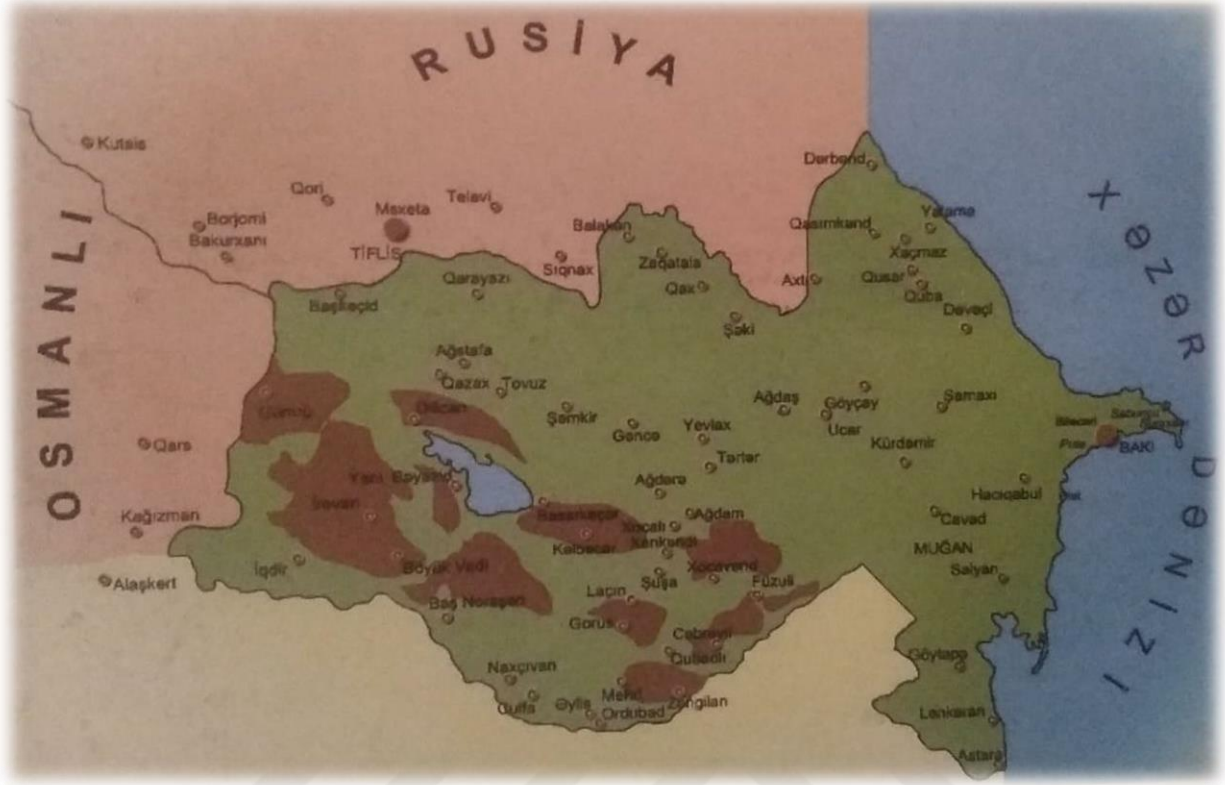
RUSİYA

OSMANLI

Xəzər dənizi

Kutais
Qori
Borjomi
Bakuriani
Məxeta
Telavi
TİFLİS
Balakən
Sıqnax
Zaqatala
Qax
Şəki
Dərbənd
Qasımkənd
Yalama
Xaçmaz
Axtı
Qusar
Quba
Dəvəçi
Başkeçid
Qarayazı
Ağstafa
Qazax
Tovuz
Gümrü
Dilican
Şəmkir
Gəncə
Yevlax
Ağdaş
Göyçay
Şamaxı
Ucar
Kürdəmir
Qars
Yeni Bəyazid
İrəvan
Tərtər
Ağdərə
Ağdam
Basarkeçər
Xocalı
Xankəndi
Kəlbəcər
Biləcəri
Sabunçu
Balaxanı
Pirşağı
BAKI
Hacıqabul
Səlyan
Cavad
MUĞAN
Kağızman
Alaşkert
İğdır
Böyük Vedi
Baş Noraşen
Laçın
Şuşa
Xocavənd
Füzuli
Gorus
Cəbrayıl
Qubadlı
Naxçıvan
Culfa
Əylis
Mehri
Ordubad
Zəngilan
Göytəpə
Lənkəran
Astara